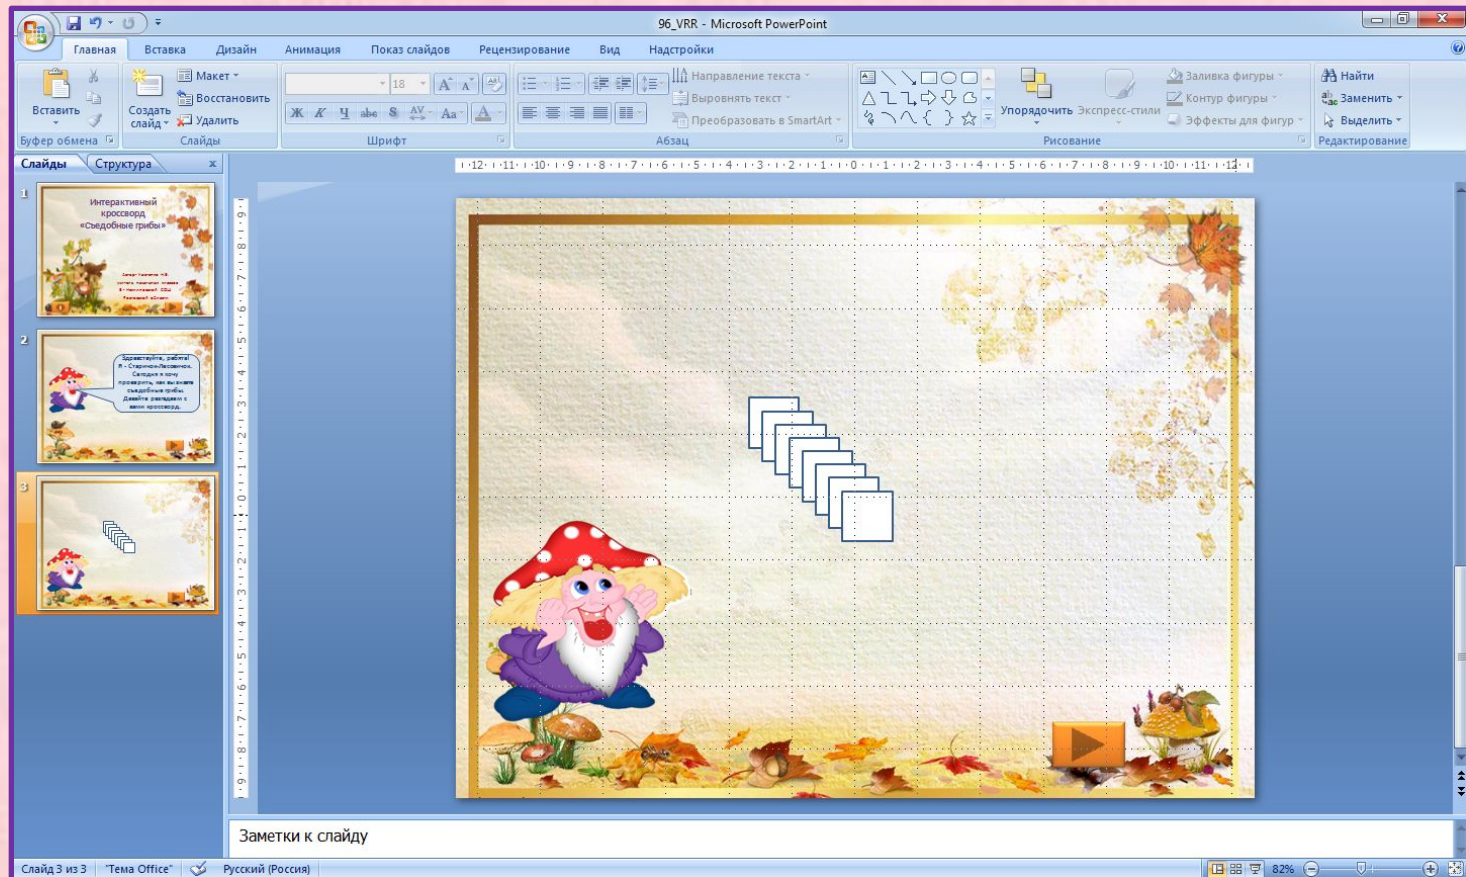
96_VRR - Microsoft PowerPoint

Главная Вставка Дизайн Анимация Показ слайдов Рецензирование Вид Надстройки

Вставить
Буфер обмена

Макет
Восстановить
Создать слайд
Удалить
Слайды

18
Ж К Ч abe S AV Aa A
Шрифт

Направление текста
Выровнять текст
Преобразовать в SmartArt
Абзац

Упорядочить Экспресс-стили
Заливка фигуры
Контур фигуры
Эффекты для фигур
Рисование

Найти
Заменить
Выделить
Редактирование

Слайды Структура

1
Интерактивный кроссворд «Съедобные грибы»
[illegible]

2
Здравствуйте, ребята! Я – Старичок-Лесовичок. Сегодня я хочу проверить, как вы знаете съедобные грибы. Давайте разгадаем с вами кроссворд.

3

Заметки к слайду

Слайд 3 из 3 "Тема Office" Русский (Россия) 82%